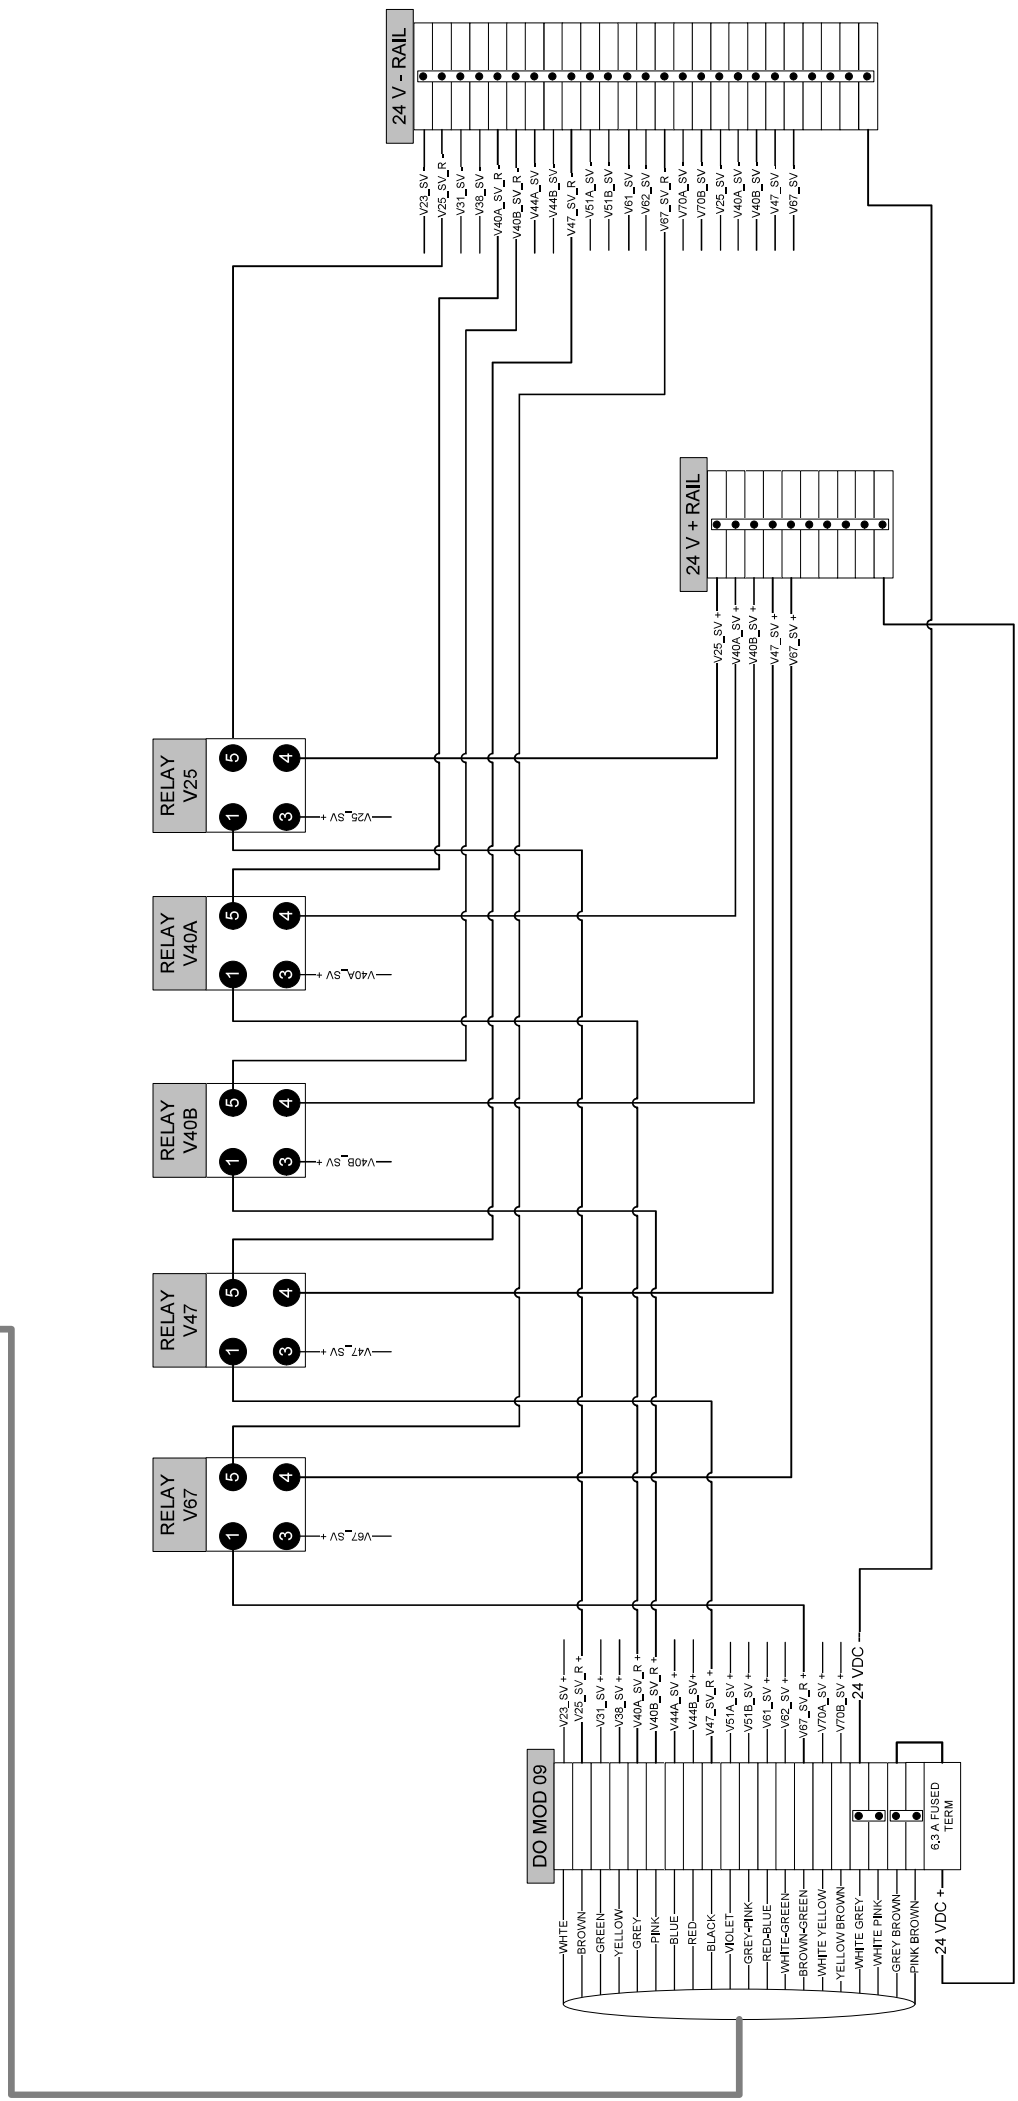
24 V - RAIL

V23_SV
V25_SV_R
V31_SV
V38_SV
V40A_SV_R
V40B_SV_R
V44A_SV
V44B_SV
V47_SV_R
V51A_SV
V51B_SV
V61_SV
V62_SV
V67_SV_R
V70A_SV
V70B_SV
V25_SV
V40A_SV
V40B_SV
V47_SV
V67_SV

24 V + RAIL

V25_SV +
V40A_SV +
V40B_SV +
V47_SV +
V67_SV +

RELAY V25
5
4
1
3
V25_SV +

RELAY V40A
5
4
1
3
V40A_SV +

RELAY V40B
5
4
1
3
V40B_SV +

RELAY V47
5
4
1
3
V47_SV +

RELAY V67
5
4
1
3
V67_SV +

DO MOD 09

V23_SV +
V25_SV_R +
V31_SV +
V38_SV +
V40A_SV_R +
V40B_SV_R +
V44A_SV +
V44B_SV+
V47_SV_R +
V51A_SV +
V51B_SV +
V61_SV +
V62_SV +
V67_SV_R +
V70A_SV +
V70B_SV +
24 VDC

6,3 A FUSED TERM

WHITE
BROWN
GREEN
YELLOW
GREY
PINK
BLUE
RED
BLACK
VIOLET
GREY-PINK
RED-BLUE
WHITE-GREEN
BROWN-GREEN
WHITE YELLOW
YELLOW BROWN
WHITE GREY
WHITE PINK
GREY BROWN
PINK BROWN
24 VDC +